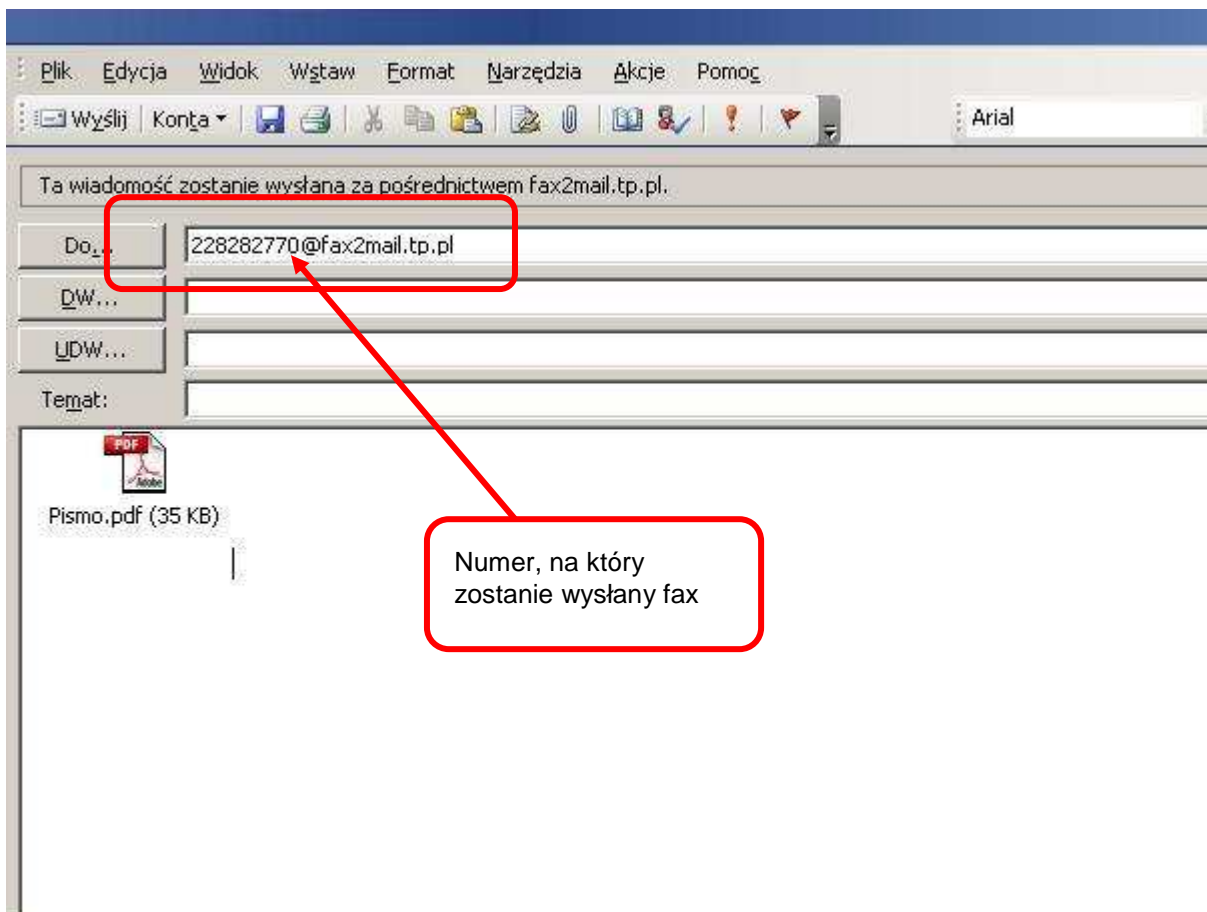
Plik Edycja Widok Wstaw Format Narzędzia Akcje Pomoc

Wyślij Konta Arial

Ta wiadomość zostanie wysłana za pośrednictwem fax2mail.tp.pl.

Do... 228282770@fax2mail.tp.pl

DW...

UDW...

Temat:

PDF Adobe

Pismo.pdf (35 KB)

Numer, na który zostanie wysłany fax